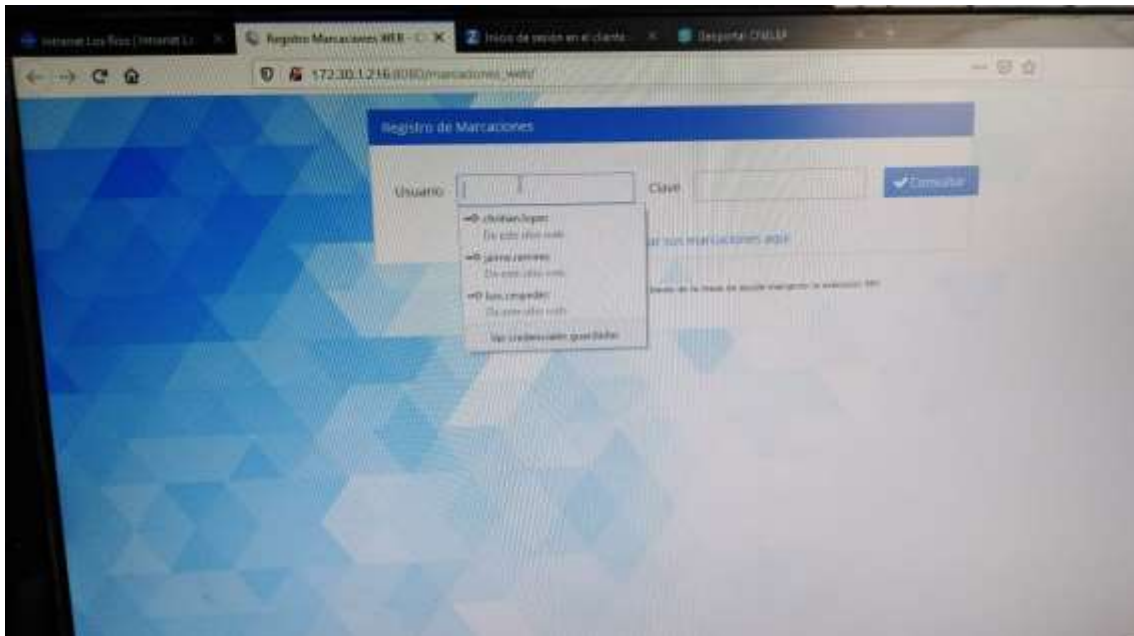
Intranet Los Rios | Intranet Li ×
Registro Marcaciones WEB - C ×
Inicio de sesión en el cliente ×
Desportal CNELEP

172.30.1.216:8080/marcaciones_web/

Registro de Marcaciones

Usuario

Clave

✔Consultar

christian.lopez
De este sitio web

jaime.ramirez
De este sitio web

luis.cespedes
De este sitio web

Ver credenciales guardadas

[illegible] sus marcaciones aquí

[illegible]